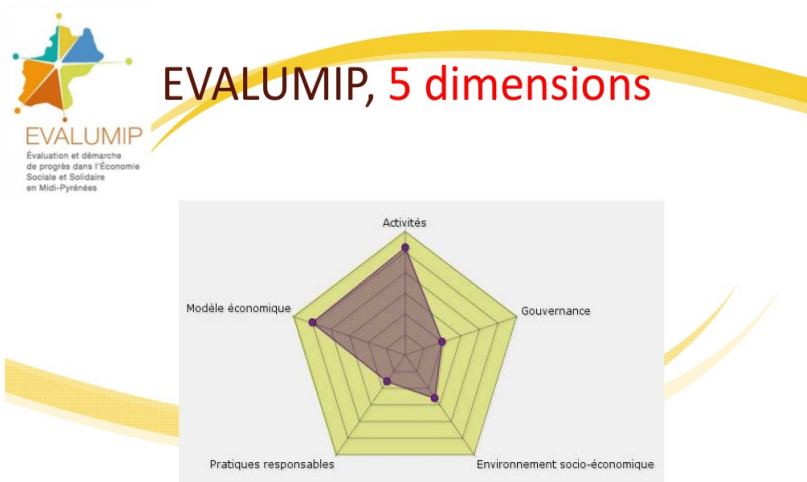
EVALUMIP
Évaluation et démarche de progrès dans l'Économie Sociale et Solidaire en Midi-Pyrénées

EVALUMIP, 5 dimensions

Activités
Gouvernance
Environnement socio-économique
Pratiques responsables
Modèle économique